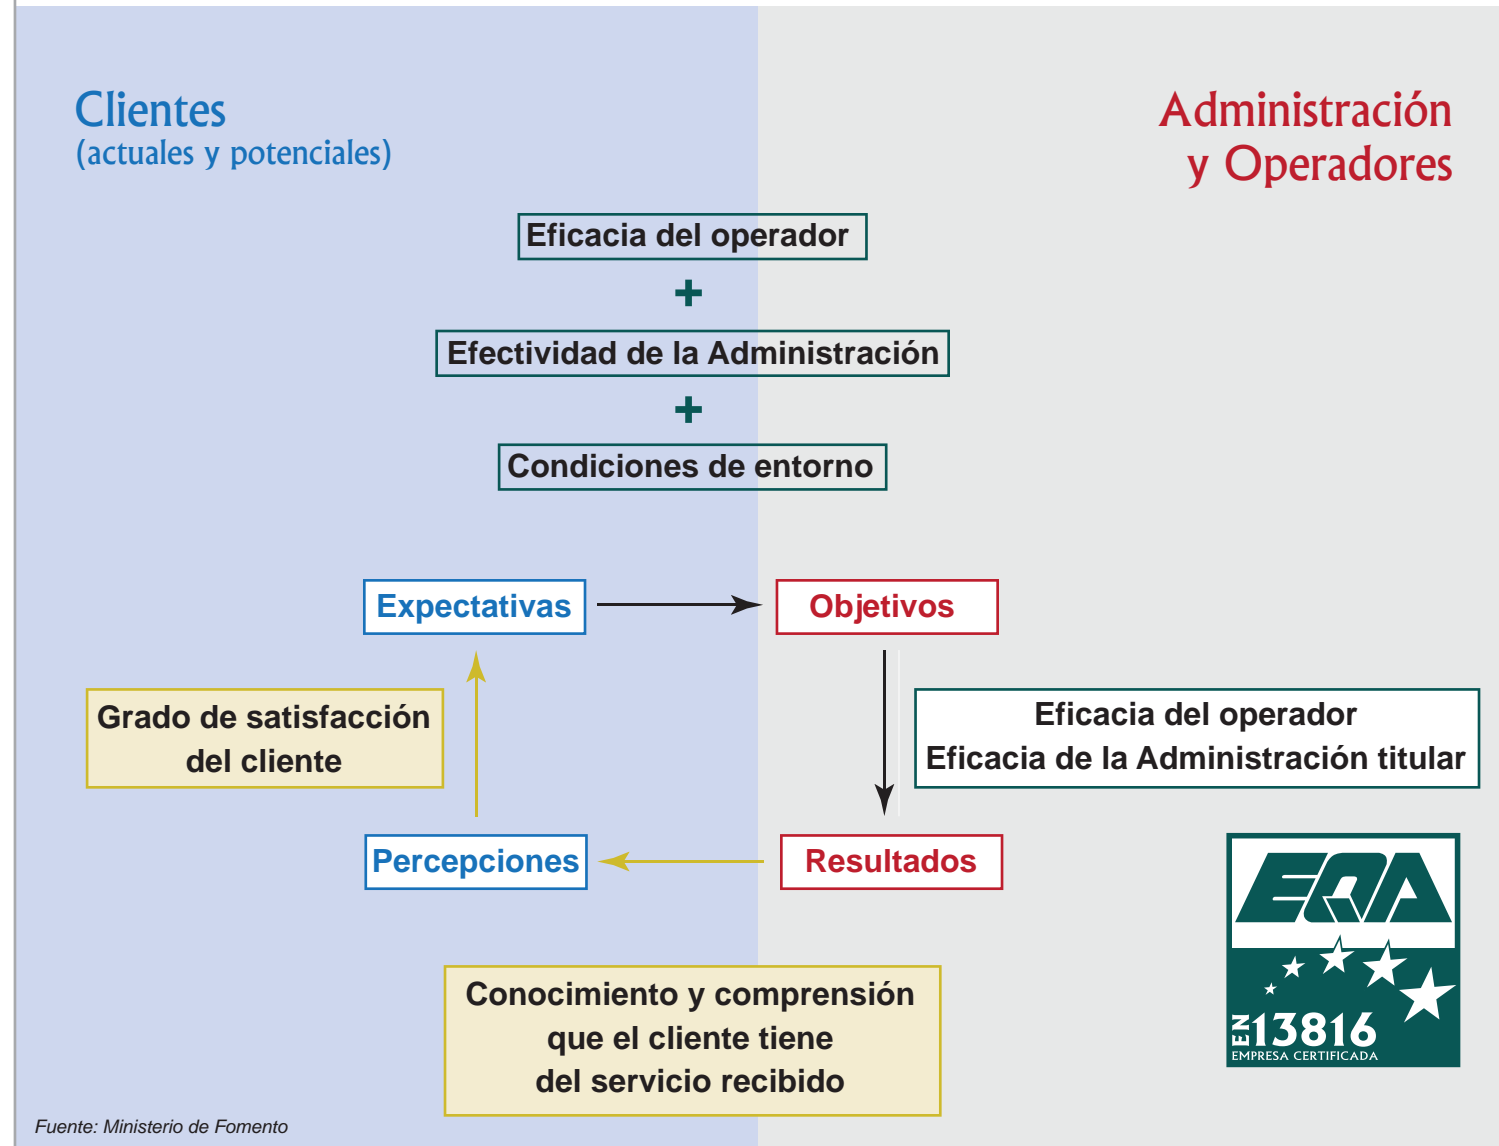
Clientes
(actuales y potenciales)

Administración
y Operadores

Eficacia del operador

+

Efectividad de la Administración

+

Condiciones de entorno

Expectativas

Objetivos

Grado de satisfacción del cliente

Eficacia del operador
Eficacia de la Administración titular

Percepciones

Resultados

Conocimiento y comprensión que el cliente tiene del servicio recibido

EQA

EN 13816
EMPRESA CERTIFICADA

Fuente: Ministerio de Fomento